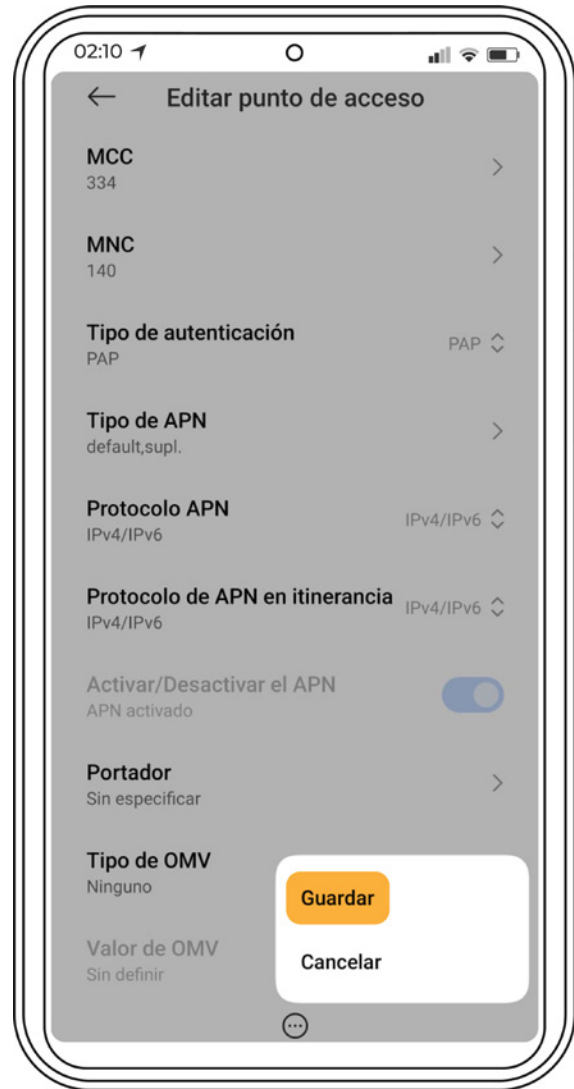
02:10

Editar punto de acceso

MCC
334

MNC
140

Tipo de autenticación
PAP
PAP

Tipo de APN
default,supl.

Protocolo APN
IPv4/IPv6
IPv4/IPv6

Protocolo de APN en itinerancia
IPv4/IPv6
IPv4/IPv6

Activar/Desactivar el APN
APN activado

Portador
Sin especificar

Tipo de OMV
Ninguno

Valor de OMV
Sin definir

Guardar

Cancelar